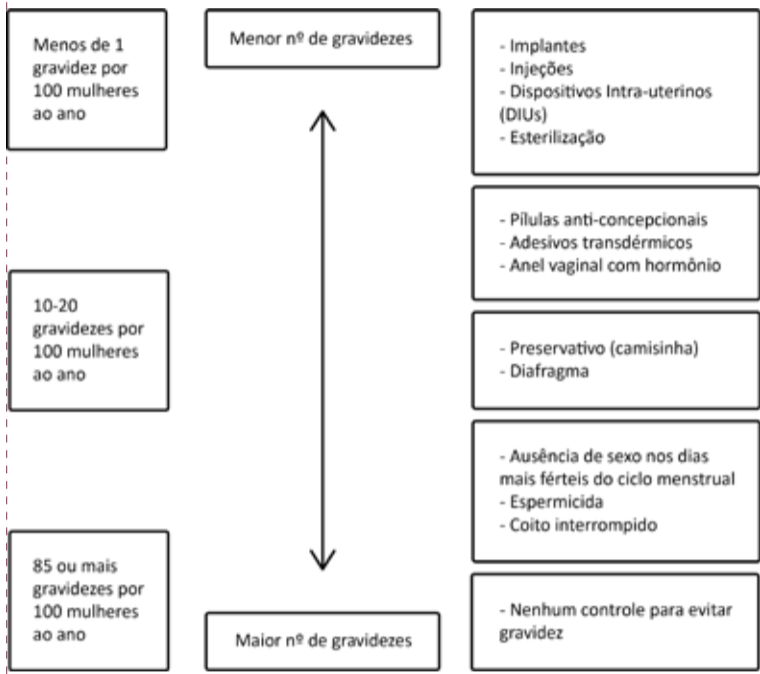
Menos de 1 gravidez por 100 mulheres ao ano

Menor nº de gravidezes

- Implantes
- Injeções
- Dispositivos Intra-uterinos (DIUs)
- Esterilização

- Pílulas anti-concepcionais
- Adesivos transdérmicos
- Anel vaginal com hormônio

10-20 gravidezes por 100 mulheres ao ano

- Preservativo (camisinha)
- Diafragma

- Ausência de sexo nos dias mais férteis do ciclo menstrual
- Espermicida
- Coito interrompido

85 ou mais gravidezes por 100 mulheres ao ano

Maior nº de gravidezes

- Nenhum controle para evitar gravidez